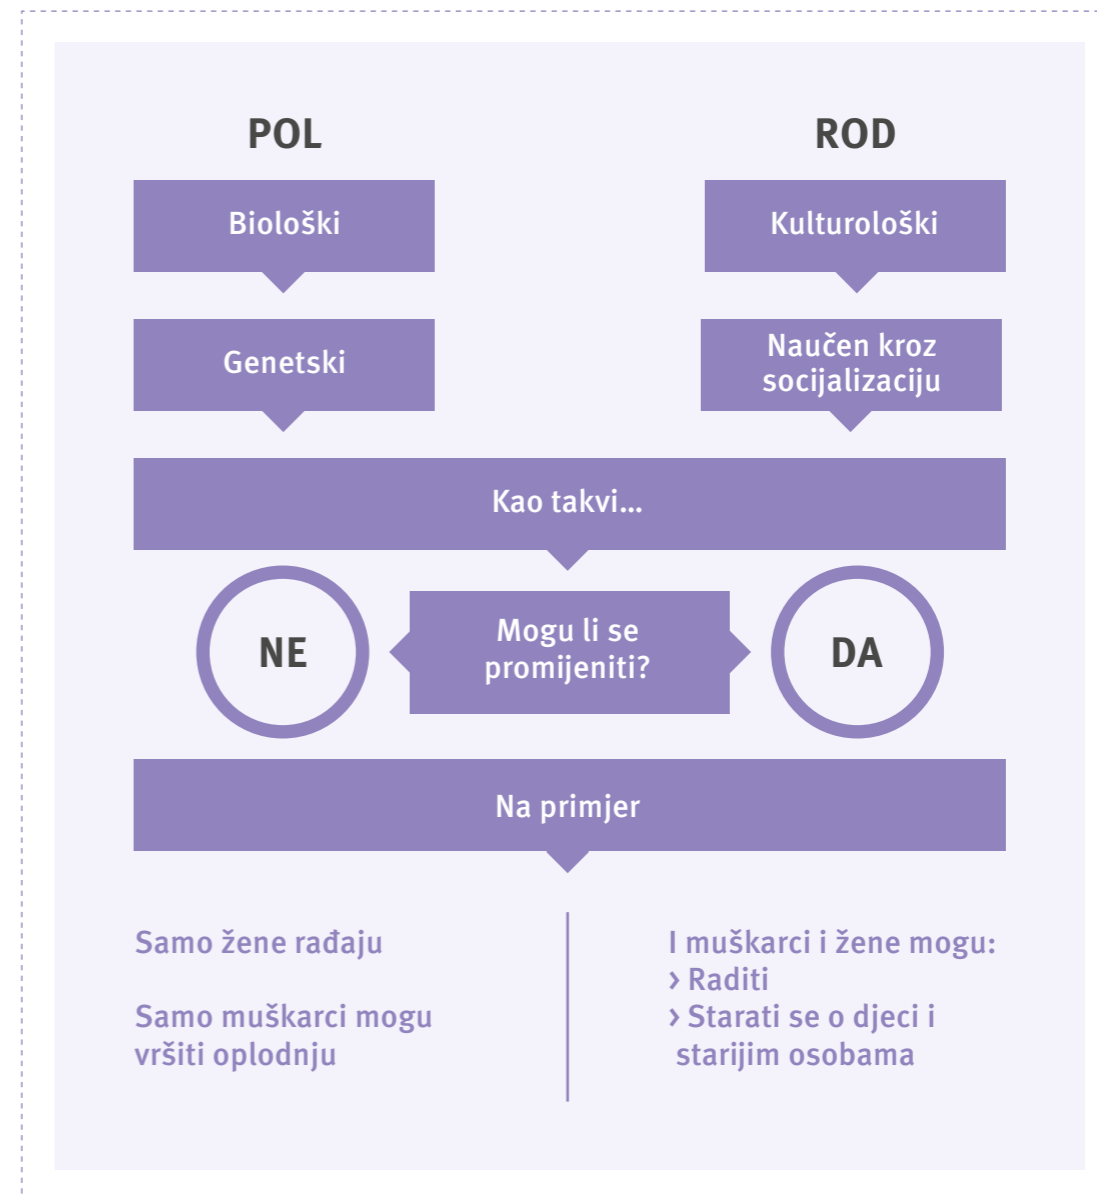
POL

ROD

Biološki

Kulturološki

Genetski

Naučen kroz socijalizaciju

Kao takvi...

NE

Mogu li se promijeniti?

DA

Na primjer

Samo žene rađaju

Samo muškarci mogu vršiti oplodnju

I muškarci i žene mogu:
› Raditi
› Starati se o djeci i starijim osobama